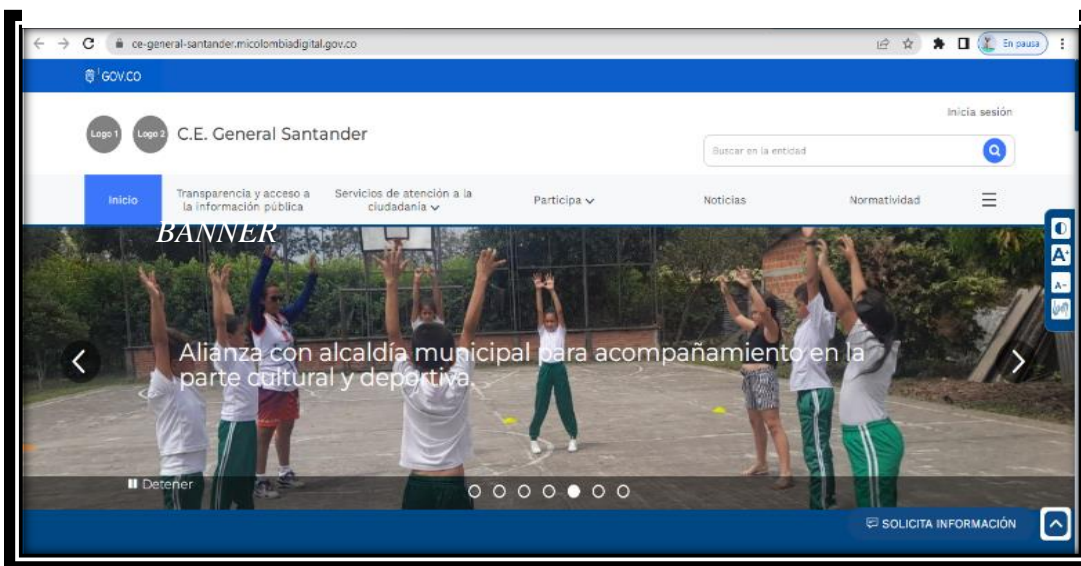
ce-general-santander.micolombiadigital.gov.co

En pausa

GOV.CO

Inicia sesión

Logo 1 Logo 2 C.E. General Santander

Buscar en la entidad

Inicio

Transparencia y acceso a la información pública

Servicios de atención a la ciudadanía

Participa

Noticias

Normatividad

BANNER

A+

A-

Alianza con alcaldía municipal para acompañamiento en la parte cultural y deportiva.

Detener

SOLICITA INFORMACIÓN